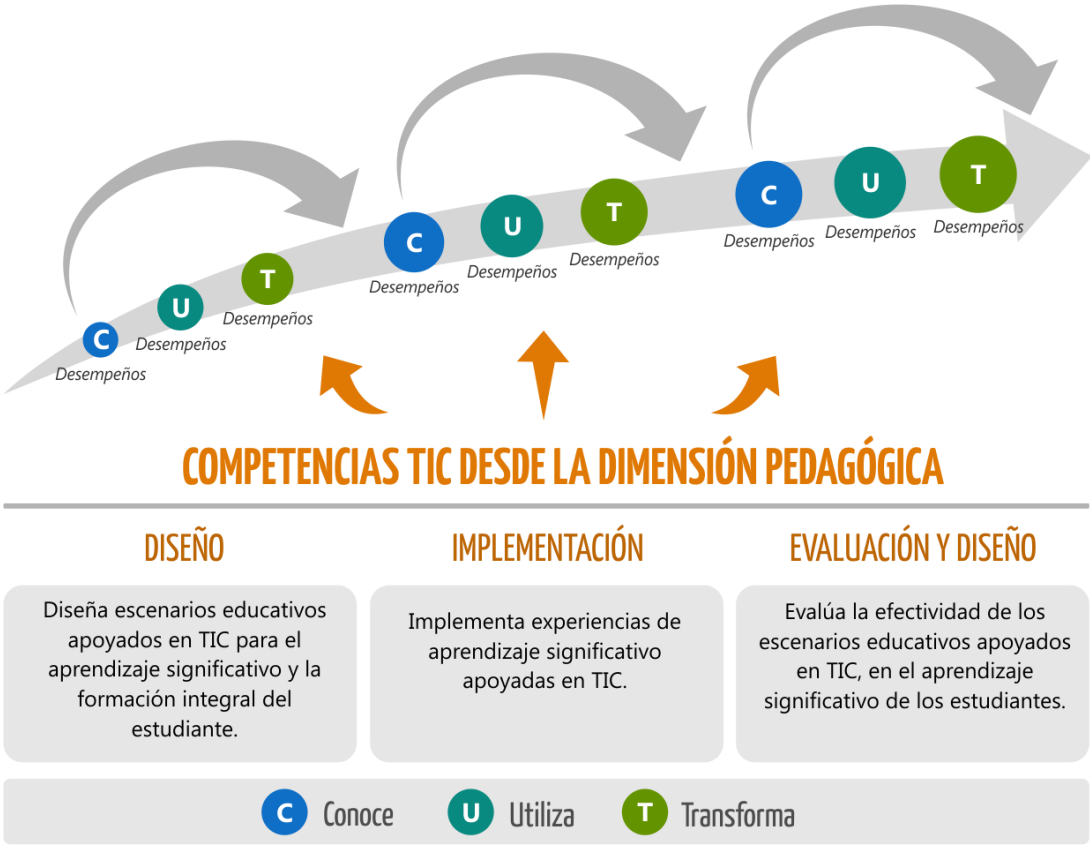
C
Desempeños
U
Desempeños
T
Desempeños
C
Desempeños
U
Desempeños
T
Desempeños
C
Desempeños
U
Desempeños
T
Desempeños

COMPETENCIAS TIC DESDE LA DIMENSIÓN PEDAGÓGICA

DISEÑO
Diseña escenarios educativos apoyados en TIC para el aprendizaje significativo y la formación integral del estudiante.

IMPLEMENTACIÓN
Implementa experiencias de aprendizaje significativo apoyadas en TIC.

EVALUACIÓN Y DISEÑO
Evalúa la efectividad de los escenarios educativos apoyados en TIC, en el aprendizaje significativo de los estudiantes.

C Conoce U Utiliza T Transforma